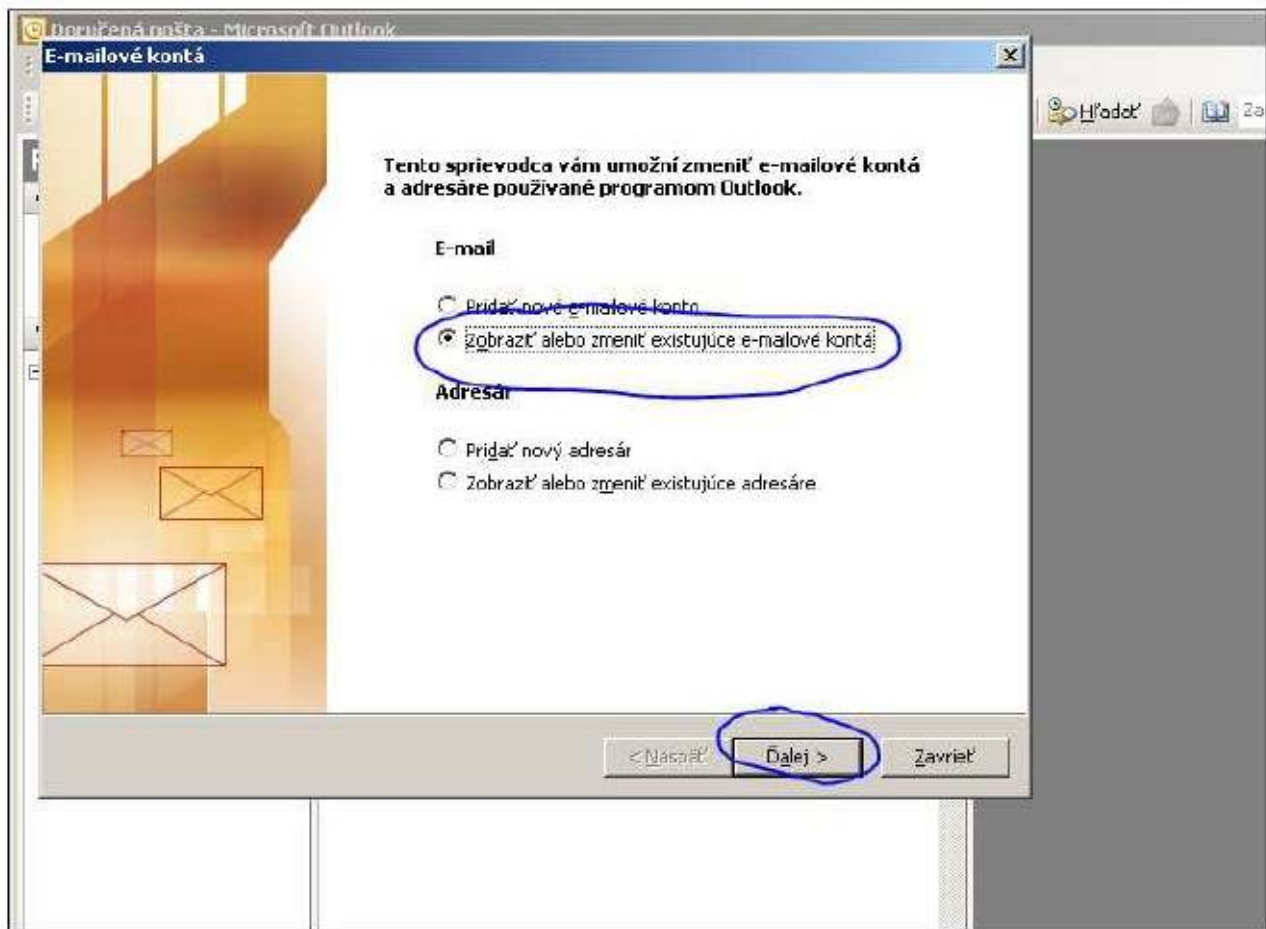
Doručená pošta - Microsoft Outlook

E-mailové kontá

Hľadať

Za

Tento sprievodca vám umožní zmeniť e-mailové kontá a adresáre používané programom Outlook.

E-mail

Pridať nové e-mailové konto

Zobraziť alebo zmeniť existujúce e-mailové kontá

Adresár

Pridať nový adresár

Zobraziť alebo zmeniť existujúce adresáre

< Naspäť

Ďalej >

Zavrieť